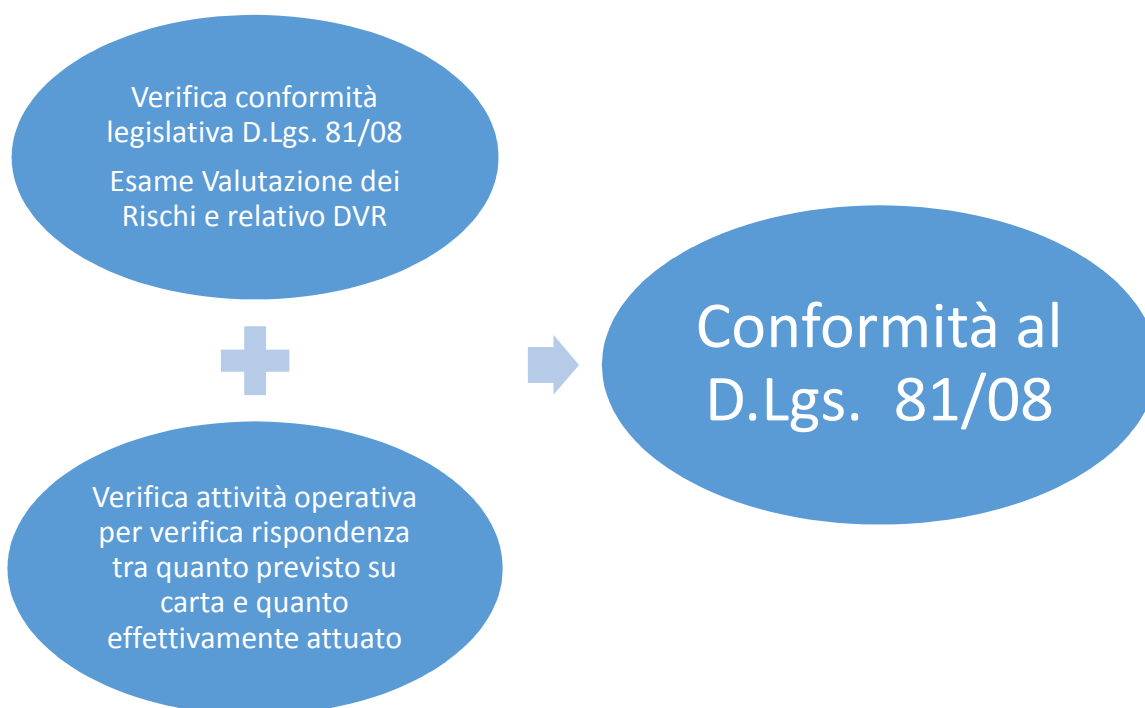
Verifica conformità legislativa D.Lgs. 81/08

Esame Valutazione dei Rischi e relativo DVR

Verifica attività operativa per verifica rispondenza tra quanto previsto su carta e quanto effettivamente attuato

Conformità al D.Lgs. 81/08